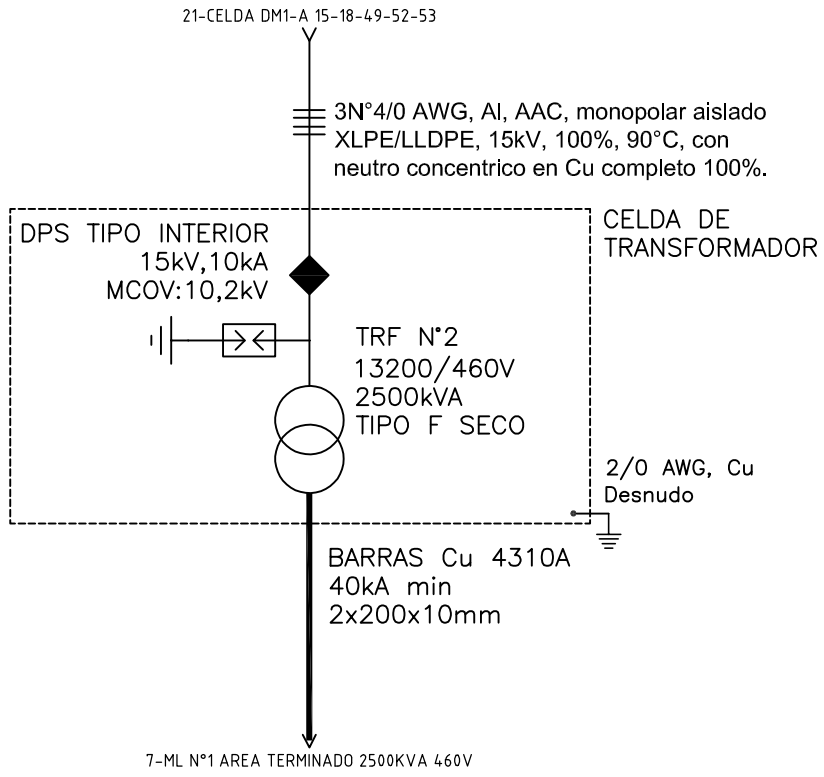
21-CELDA DM1-A 15-18-49-52-53

3N°4/0 AWG, Al, AAC, monopolar aislado XLPE/LLDPE, 15kV, 100%, 90°C, con neutro concentrico en Cu completo 100%.

DPS TIPO INTERIOR
15kV,10kA
MCOV:10,2kV

CELDA DE TRANSFORMADOR

TRF N°2
13200/460V
2500kVA
TIPO F SECO

2/0 AWG, Cu
Desnudo

BARRAS Cu 4310A
40kA min
2x200x10mm

7-ML N°1 AREA TERMINADO 2500KVA 460V